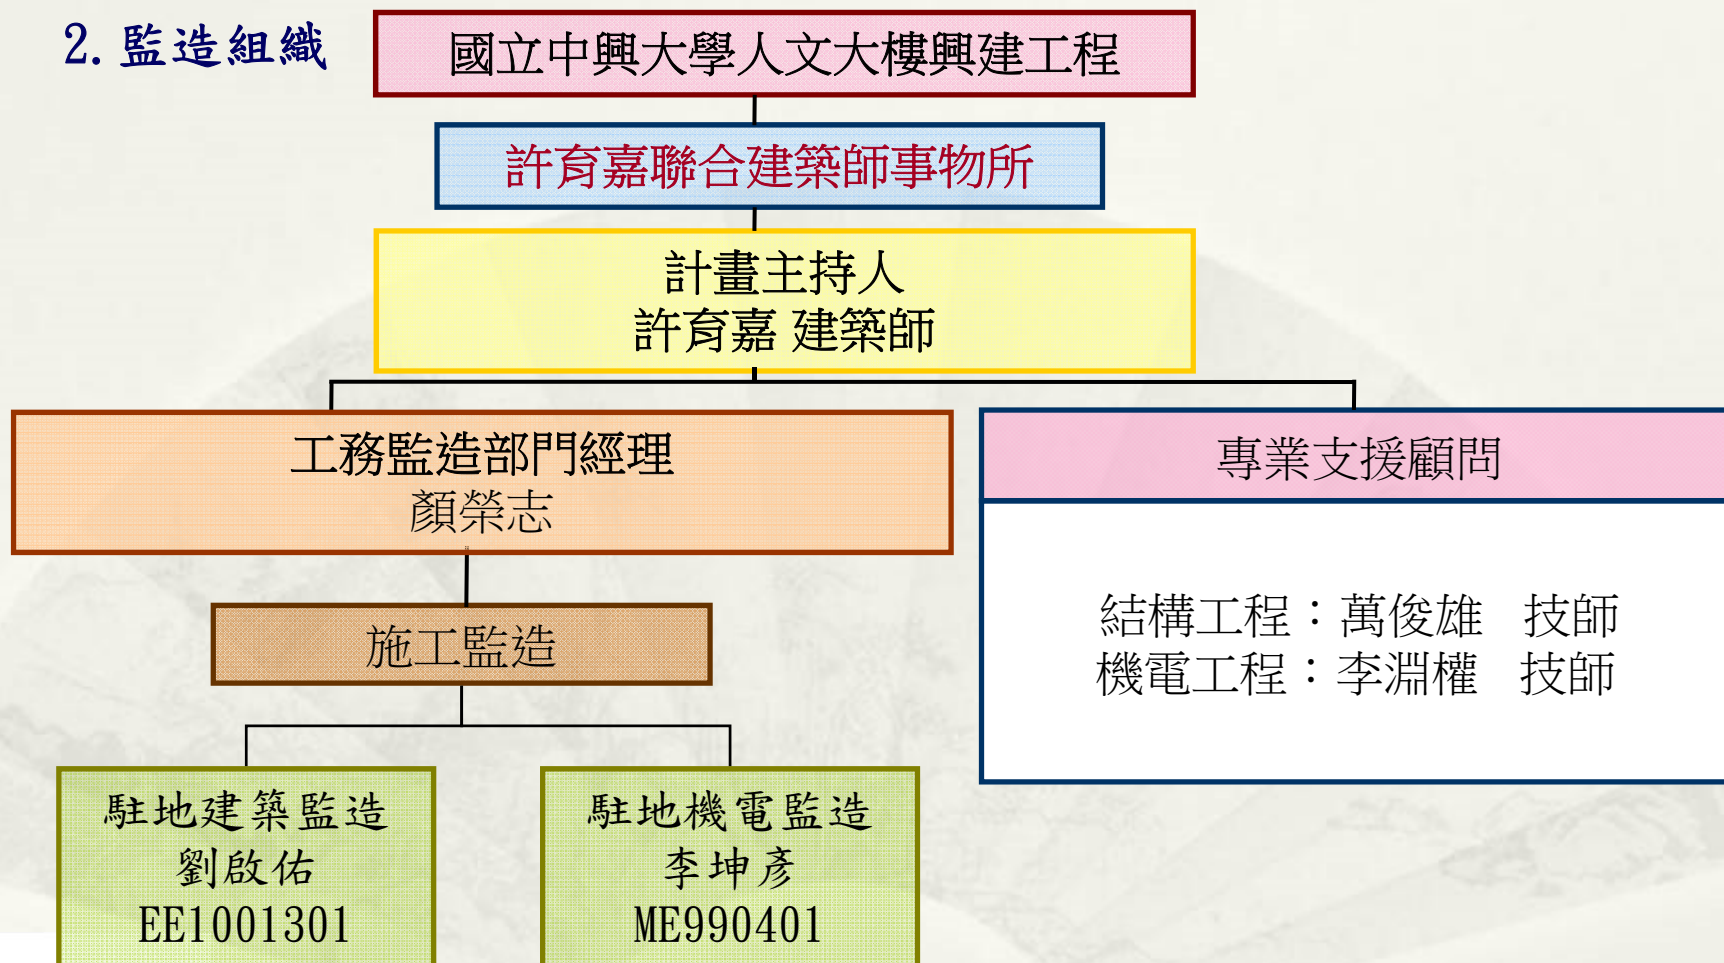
2. 監造組織

國立中興大學人文大樓興建工程

許育嘉聯合建築師事物所

計畫主持人
許育嘉 建築師

工務監造部門經理
顏榮志

專業支援顧問

結構工程：萬俊雄 技師
機電工程：李淵權 技師

施工監造

駐地建築監造
劉啟佑
EE1001301

駐地機電監造
李坤彥
ME990401